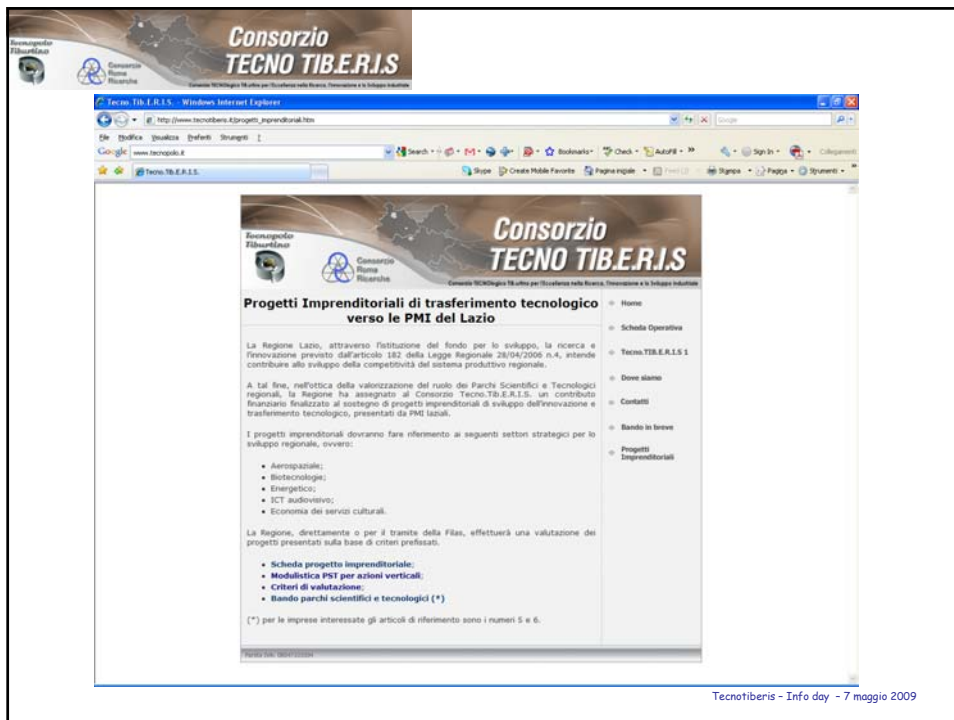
Tecnopolo Tiburtino

Consorzio Roma Ricerche

Consorzio
TECNO TIB.E.R.I.S

Consorzio TECNOlogico TIB.urtino per l'Eccellenza nella Ricerca, l'Innovazione e lo Sviluppo Industriale

Tecno.Tib.E.R.I.S. - Windows Internet Explorer

http://www.tecnotiberis.it/progetti_imprenditoriali.htm

File Modifica Visualizza Preferiti Strumenti ?

Google www.tecnopolo.it

Search Bookmarks Check AutoFill Sign In

Tecno.Tib.E.R.I.S.

Skype Create Mobile Favorite Pagina iniziale Stampa Pagina Strumenti

Tecnopolo Tiburtino

Consorzio Roma Ricerche

Consorzio
TECNO TIB.E.R.I.S

Consorzio TECNOlogico TIB.urtino per l'Eccellenza nella Ricerca, l'Innovazione e lo Sviluppo Industriale

Progetti Imprenditoriali di trasferimento tecnologico verso le PMI del Lazio

La Regione Lazio, attraverso l'istituzione del fondo per lo sviluppo, la ricerca e l'innovazione previsto dall'articolo 182 della Legge Regionale 28/04/2006 n.4, intende contribuire allo sviluppo della competitività del sistema produttivo regionale.

A tal fine, nell'ottica della valorizzazione del ruolo dei Parchi Scientifici e Tecnologici regionali, la Regione ha assegnato al Consorzio Tecno.Tib.E.R.I.S. un contributo finanziario finalizzato al sostegno di progetti imprenditoriali di sviluppo dell'innovazione e trasferimento tecnologico, presentati da PMI laziali.

I progetti imprenditoriali dovranno fare riferimento ai seguenti settori strategici per lo sviluppo regionale, ovvero:

- Aerospaziale;
- Biotecnologie;
- Energetico;
- ICT audiovisivo;
- Economia dei servizi culturali.

La Regione, direttamente o per il tramite della Filas, effettuerà una valutazione dei progetti presentati sulla base di criteri prefissati.

- Scheda progetto imprenditoriale;
- Modulistica PST per azioni verticali;
- Criteri di valutazione;
- Bando parchi scientifici e tecnologici (*)

(*) per le imprese interessate gli articoli di riferimento sono i numeri 5 e 6.

Home
Scheda Operativa
Tecno.TIB.E.R.I.S 1
Dove siamo
Contatti
Bando in breve
Progetti Imprenditoriali

Partita IVA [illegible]

Tecnotiberis – Info day – 7 maggio 2009